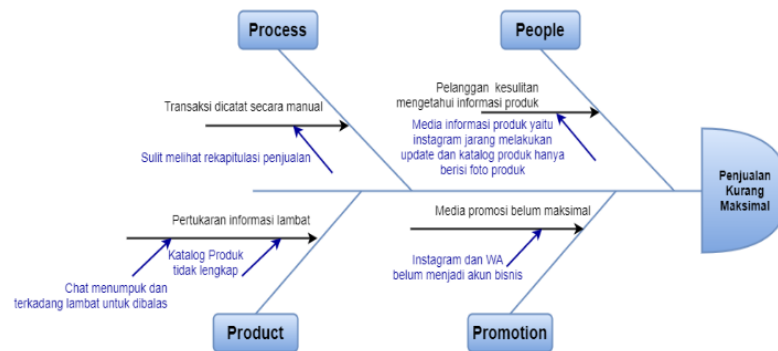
Process

People

Transaksi dicatat secara manual

Sulit melihat rekapitulasi penjualan

Pelanggan kesulitan mengetahui informasi produk

Media informasi produk yaitu instagram jarang melakukan update dan katalog produk hanya berisi foto produk

Penjualan Kurang Maksimal

Pertukaran informasi lambat

Katalog Produk tidak lengkap

Chat menumpuk dan terkadang lambat untuk dibalas

Media promosi belum maksimal

Instagram dan WA belum menjadi akun bisnis

Product

Promotion